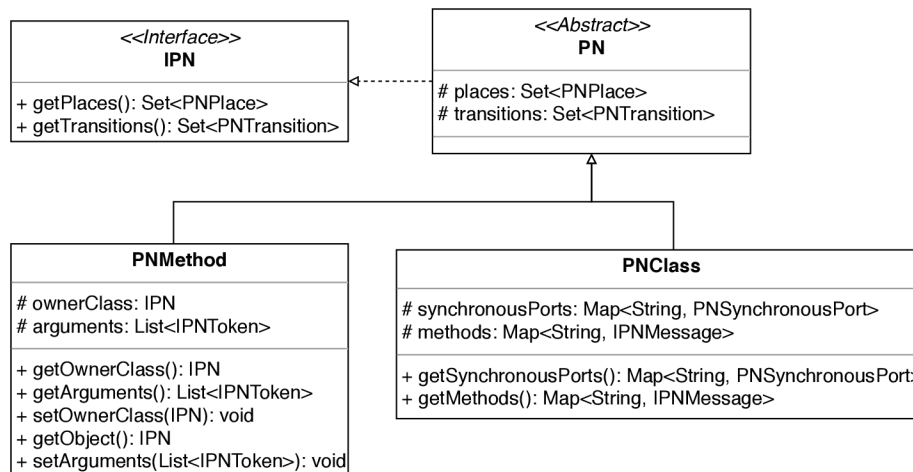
<<Interface>>
IPN

+ getPlaces(): Set<PNPlace>
+ getTransitions(): Set<PNTransition>

<<Abstract>>
PN

# places: Set<PNPlace>
# transitions: Set<PNTransition>

PNMethod

# ownerClass: IPN
# arguments: List<IPNToken>

+ getOwnerClass(): IPN
+ getArguments(): List<IPNToken>
+ setOwnerClass(IPN): void
+ getObject(): IPN
+ setArguments(List<IPNToken>): void

PNClass

# synchronousPorts: Map<String, PNSynchronousPort>
# methods: Map<String, IPNMessage>

+ getSynchronousPorts(): Map<String, PNSynchronousPort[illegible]
+ getMethods(): Map<String, IPNMessage>